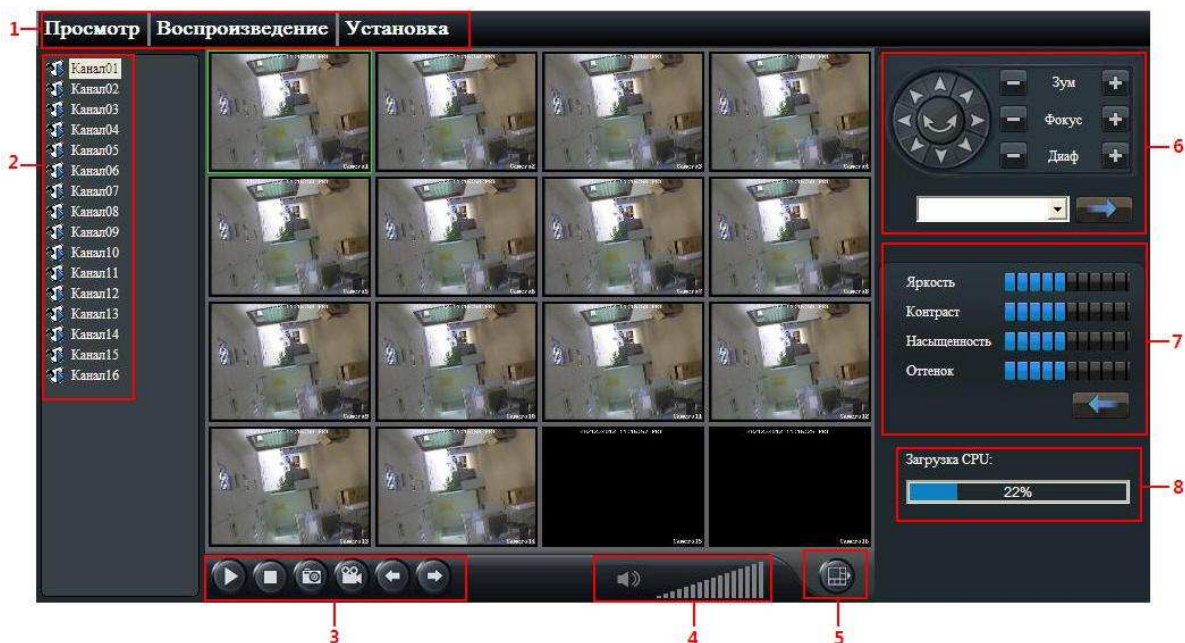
1 Просмотр Воспроизведение Установка

2
Канал01
Канал02
Канал03
Канал04
Канал05
Канал06
Канал07
Канал08
Канал09
Канал10
Канал11
Канал12
Канал13
Канал14
Канал15
Канал16

6
Зум
Фокус
Диаф

7
Яркость
Контраст
Насыщенность
Оттенок

8
Загрузка CPU:
22%

3 4 5